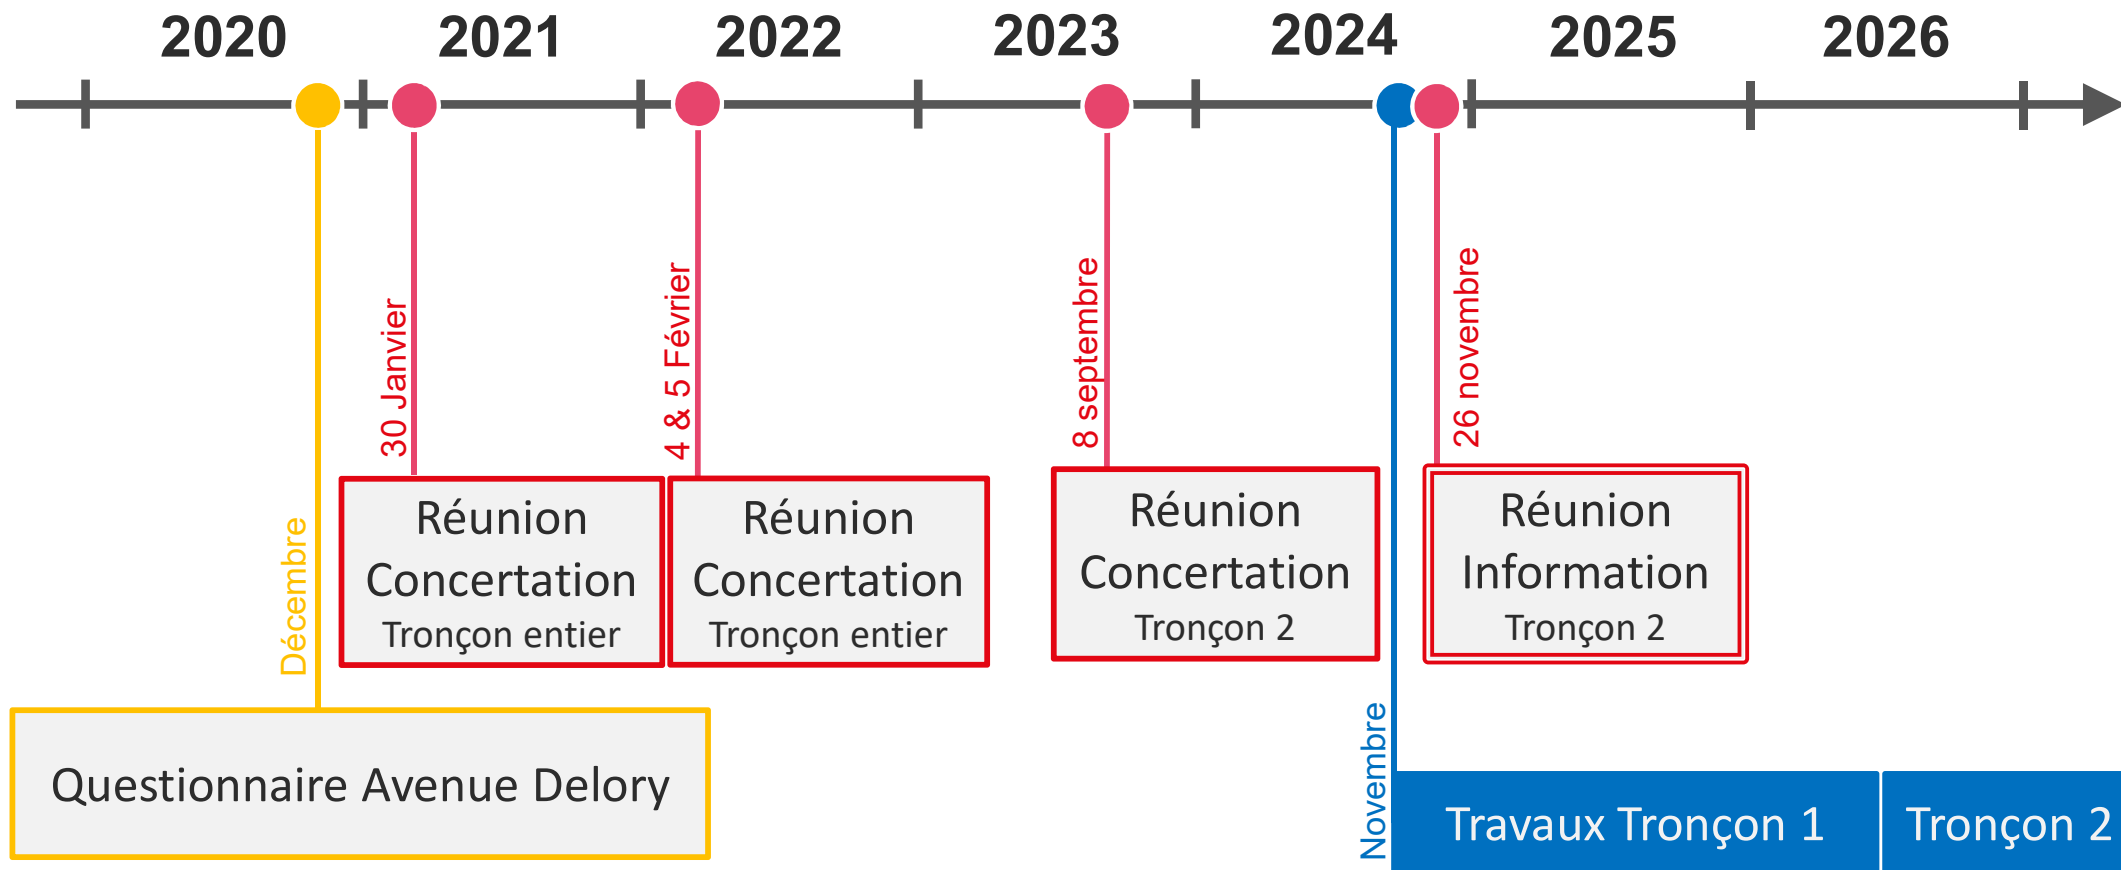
2020
2021
2022
2023
2024
2025
2026

Décembre
Questionnaire Avenue Delory

30 Janvier
Réunion Concertation
Tronçon entier

4 & 5 Février
Réunion Concertation
Tronçon entier

8 septembre
Réunion Concertation
Tronçon 2

26 novembre
Réunion Information
Tronçon 2

Novembre
Travaux Tronçon 1
Tronçon 2